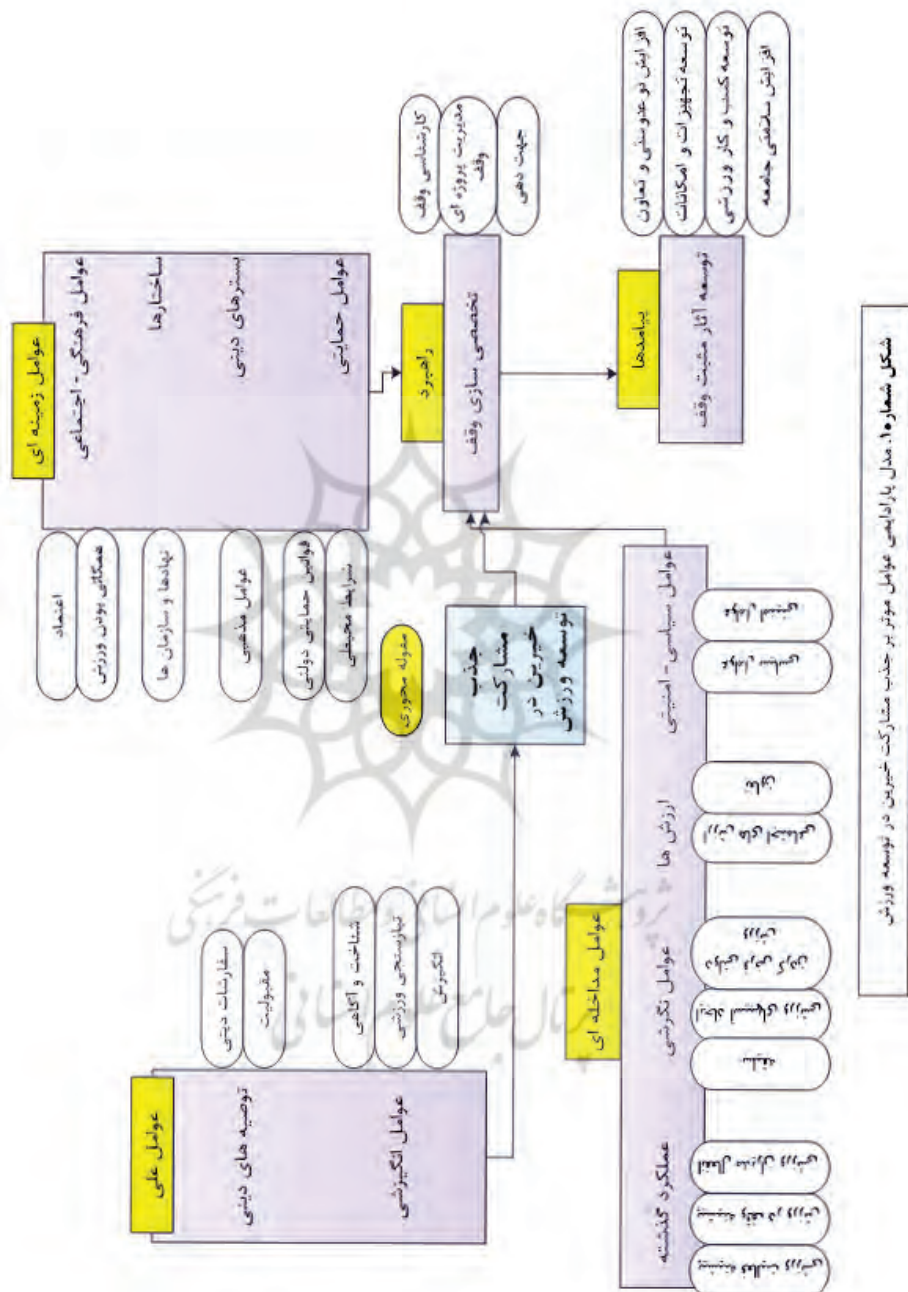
عوامل زمینه ای

عوامل فرهنگی - اجتماعی

ساختارها

بسترهای دینی

عوامل حمایتی

اعتماد

همگانی بودن ورزش

نهادها و سازمان ها

عوامل مذهبی

قوانین حمایتی دولتی

شرایط محیطی

راهبرد

تخصصی سازی وقف

کارشناسی وقف

مدیریت پروژه ای وقف

جهت دهی

پیامدها

توسعه آثار مثبت وقف

افزایش نوعدوستی و تعاون

توسعه تجهیزات و امکانات

توسعه کسب و کار ورزشی

افزایش سلامتی جامعه

مقوله محوری

جذب مشارکت خیرین در توسعه ورزش

عوامل علی

توصیه های دینی

عوامل انگیزشی

سفارشات دینی

مقبولیت

شناخت و آگاهی

نیازسنجی ورزشی

انگیزش

عوامل مداخله ای

عوامل سیاسی - امنیتی

ارزش ها

عوامل نگرشی

عملکرد گذشته

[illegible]

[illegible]

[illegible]

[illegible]

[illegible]

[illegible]

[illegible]

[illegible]

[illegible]

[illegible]

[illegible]

پژوهشگاه علوم انسانی و مطالعات فرهنگی
پرتال جامع علوم انسانی

شکل شماره۱. مدل پارادایمی عوامل موثر بر جذب مشارکت خیرین در توسعه ورزش